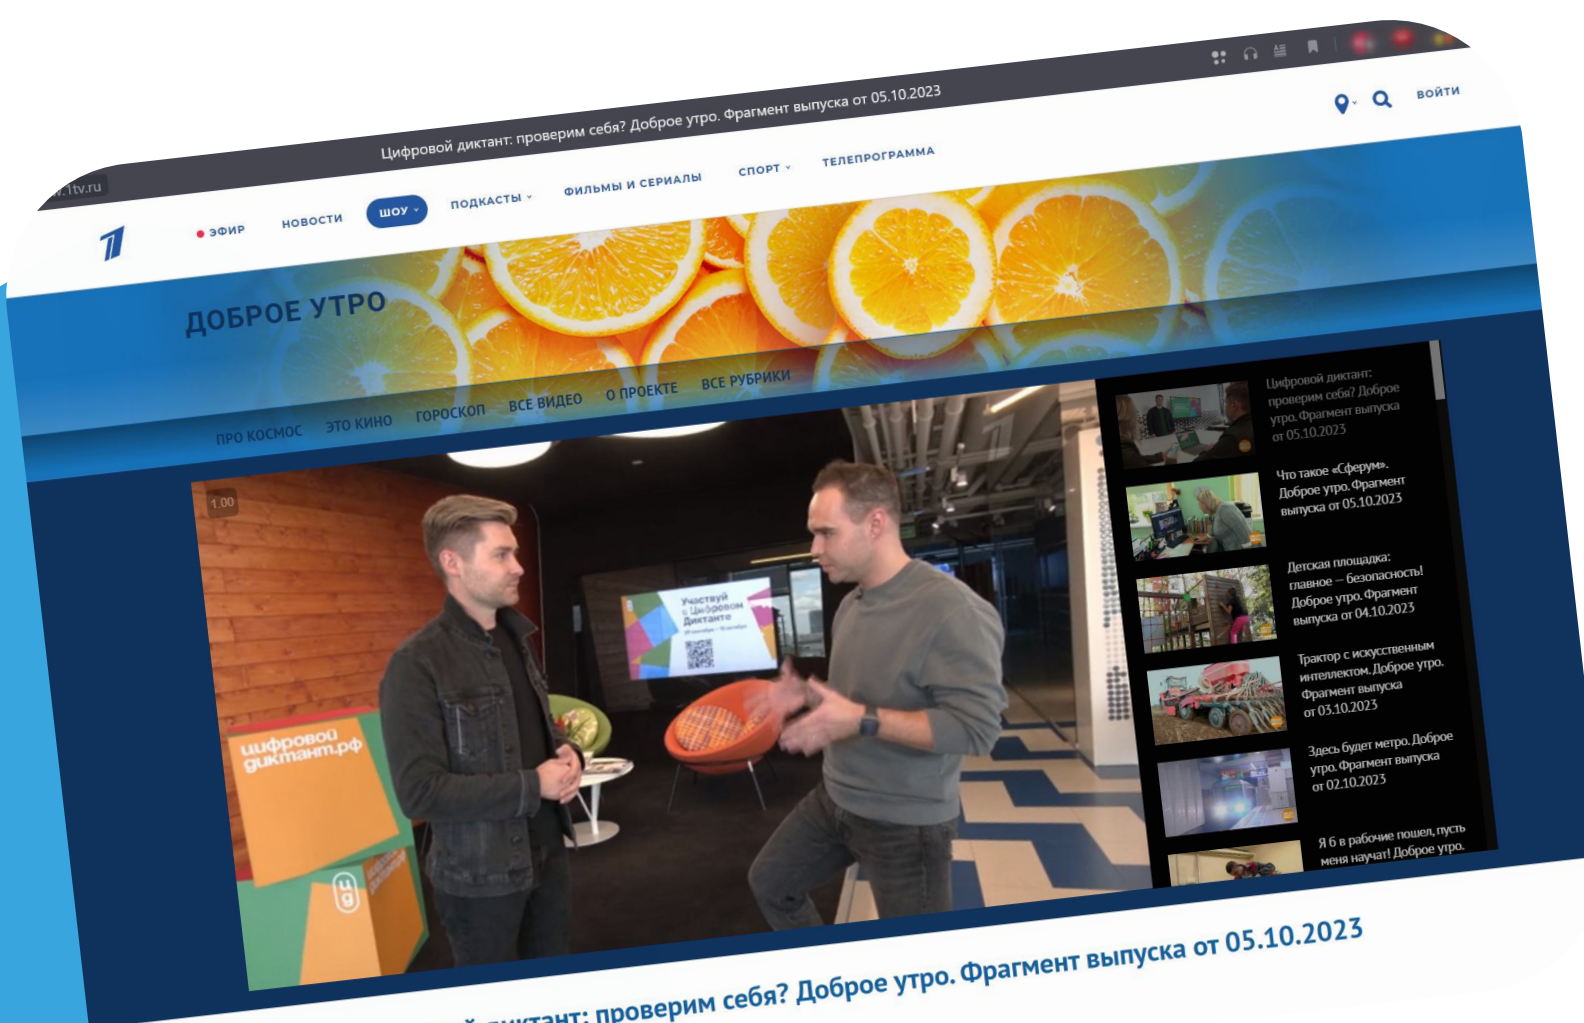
Цифровой диктант: проверим себя? Доброе утро. Фрагмент выпуска от 05.10.2023

1tv.ru

ЭФИР НОВОСТИ ШОУ ПОДКАСТЫ ФИЛЬМЫ И СЕРИАЛЫ СПОРТ ТЕЛЕПРОГРАММА

ВОЙТИ

ДОБРОЕ УТРО

ПРО КОСМОС ЭТО КИНО ГОРОСКОП ВСЕ ВИДЕО О ПРОЕКТЕ ВСЕ РУБРИКИ

1.00

Участвуй в Цифровом Диктанте

цифровой диктант.рф

Цифровой диктант: проверим себя? Доброе утро. Фрагмент выпуска от 05.10.2023

Что такое «Сферум». Доброе утро. Фрагмент выпуска от 05.10.2023

Детская площадка: главное — безопасность! Доброе утро. Фрагмент выпуска от 04.10.2023

Трактор с искусственным интеллектом. Доброе утро. Фрагмент выпуска от 03.10.2023

Здесь будет метро. Доброе утро. Фрагмент выпуска от 02.10.2023

Я б в рабочие пошел, пусть меня научат! Доброе утро.

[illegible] диктант: проверим себя? Доброе утро. Фрагмент выпуска от 05.10.2023